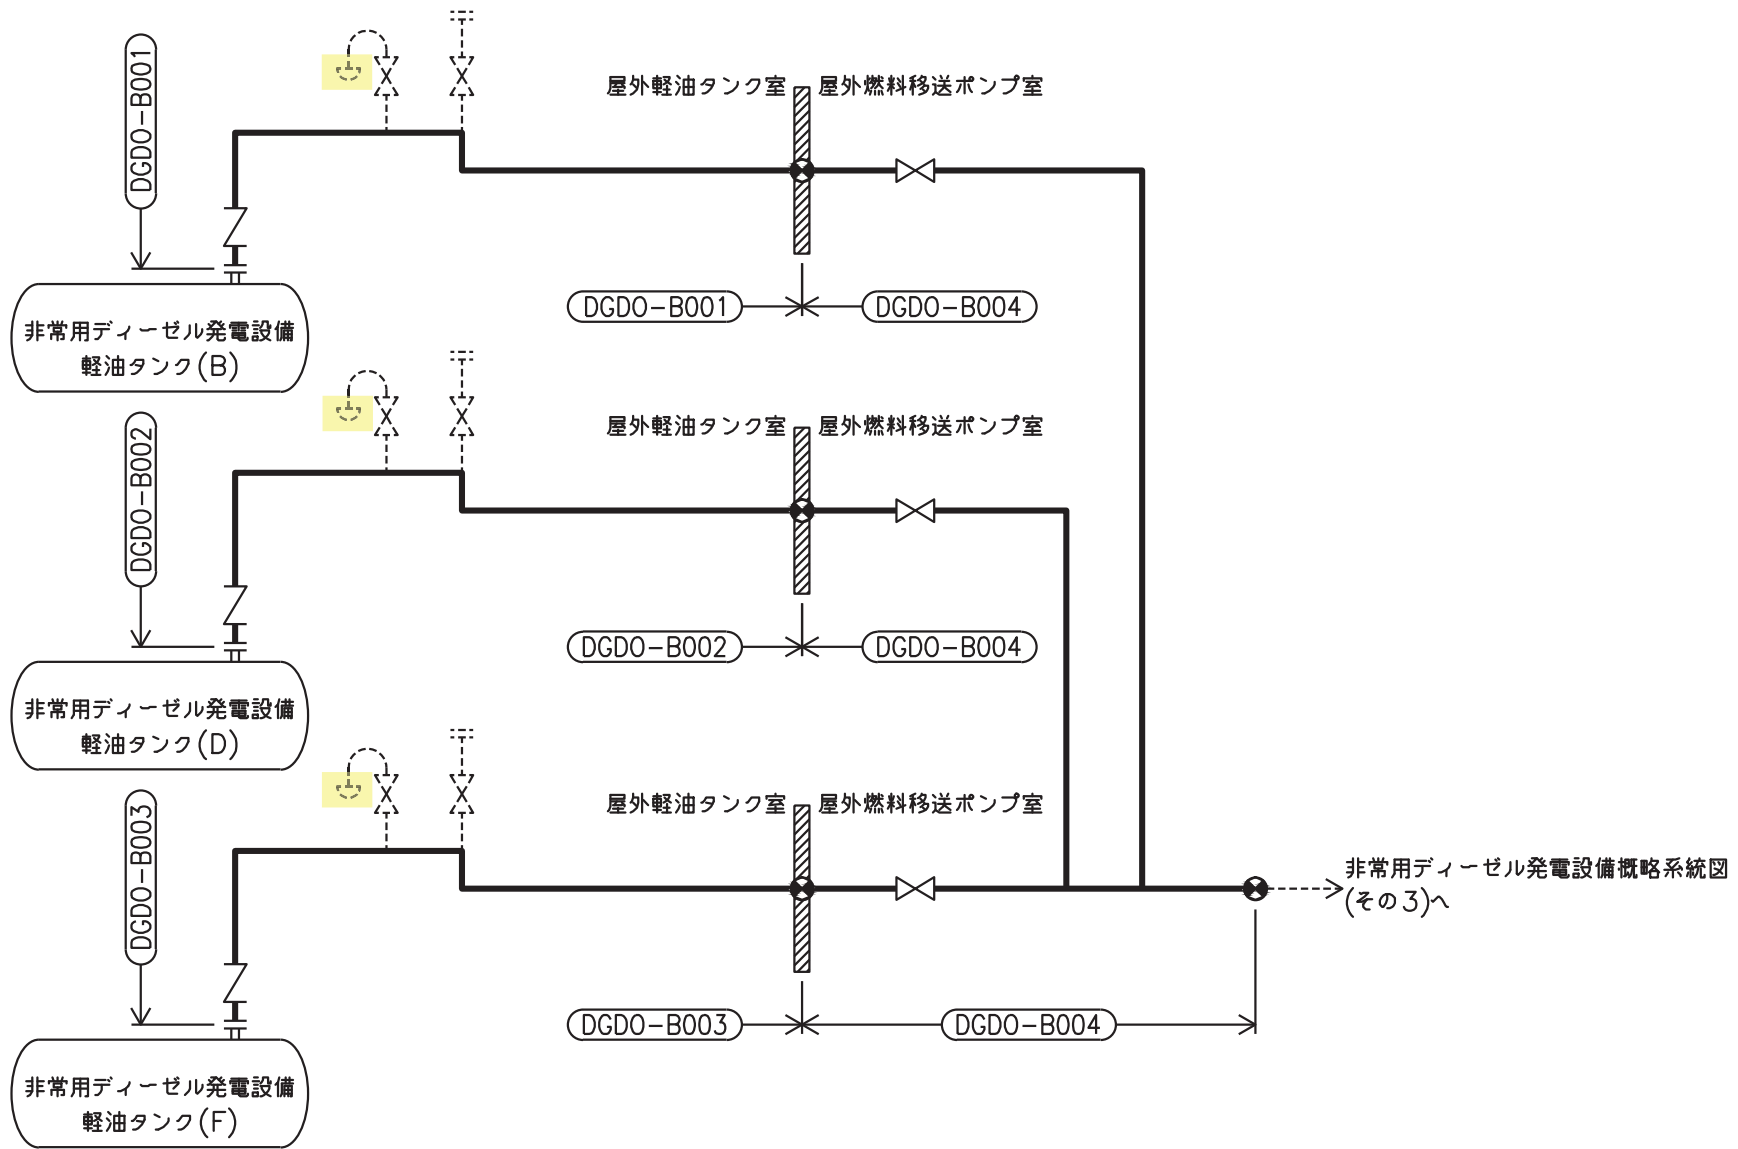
DGDO-B001

屋外軽油タンク室 屋外燃料移送ポンプ室

DGDO-B001 DGDO-B004

非常用ディーゼル発電設備
軽油タンク(B)

DGDO-B002

屋外軽油タンク室 屋外燃料移送ポンプ室

DGDO-B002 DGDO-B004

非常用ディーゼル発電設備
軽油タンク(D)

DGDO-B003

屋外軽油タンク室 屋外燃料移送ポンプ室

非常用ディーゼル発電設備概略系統図
(その3)へ

DGDO-B003 DGDO-B004

非常用ディーゼル発電設備
軽油タンク(F)